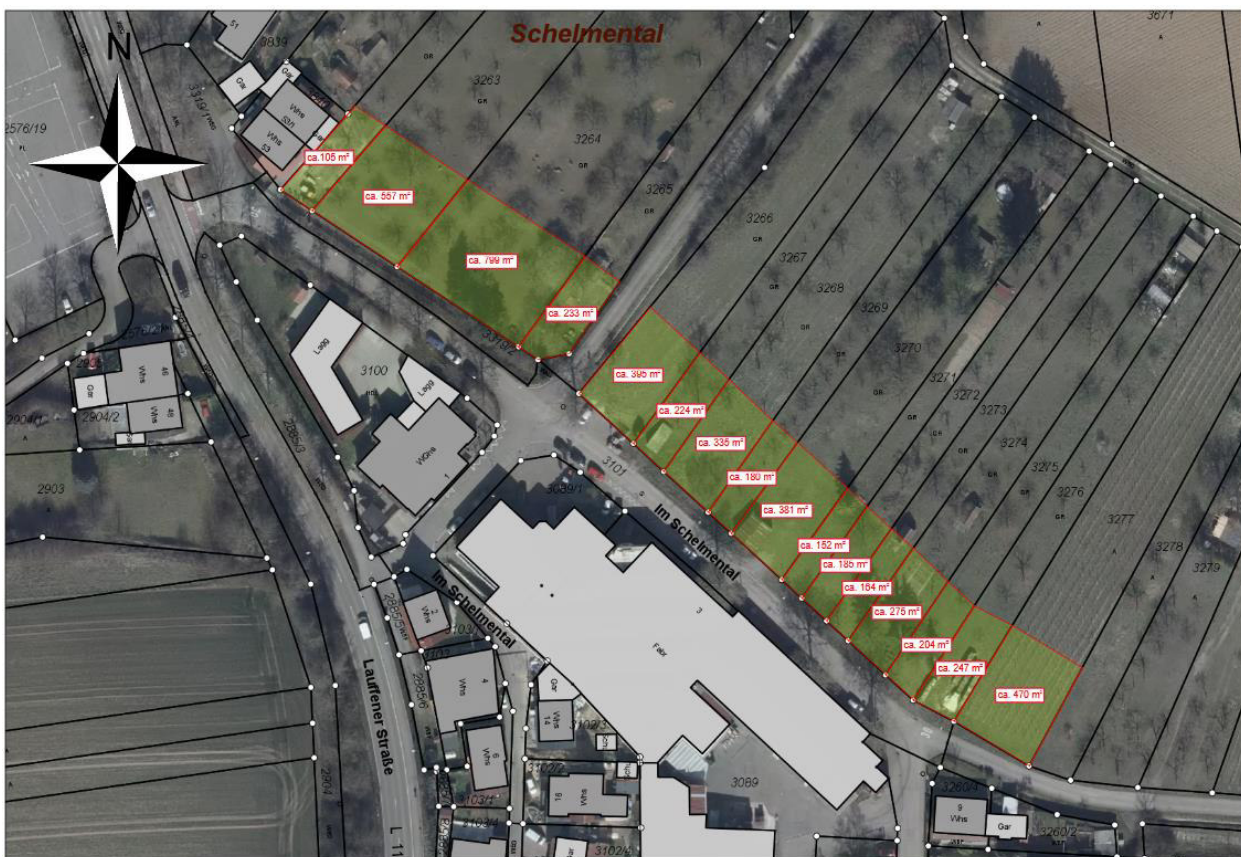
Schelmental

N

ca. 105 m²
ca. 557 m²
ca. 799 m²
ca. 233 m²
ca. 395 m²
ca. 224 m²
ca. 335 m²
ca. 180 m²
ca. 381 m²
ca. 152 m²
ca. 186 m²
ca. 164 m²
ca. 275 m²
ca. 204 m²
ca. 247 m²
ca. 470 m²

3671
3839
3263
3264
3265
3266
3267
3268
3269
3270
3271
3272
3273
3274
3275
3276
3277
3278
3279
2576/19
3100
3101
3089/1
3089
2903
2904/2
3102/3
3102/2
3260/4
3260/2

Lagg
Lagg
WGeb
Fabr
Gar
Whs
Whs
Gar
Whs
Whs
Gar

Im Schelmental
Im Schelmental
Lauffener Straße
L 11